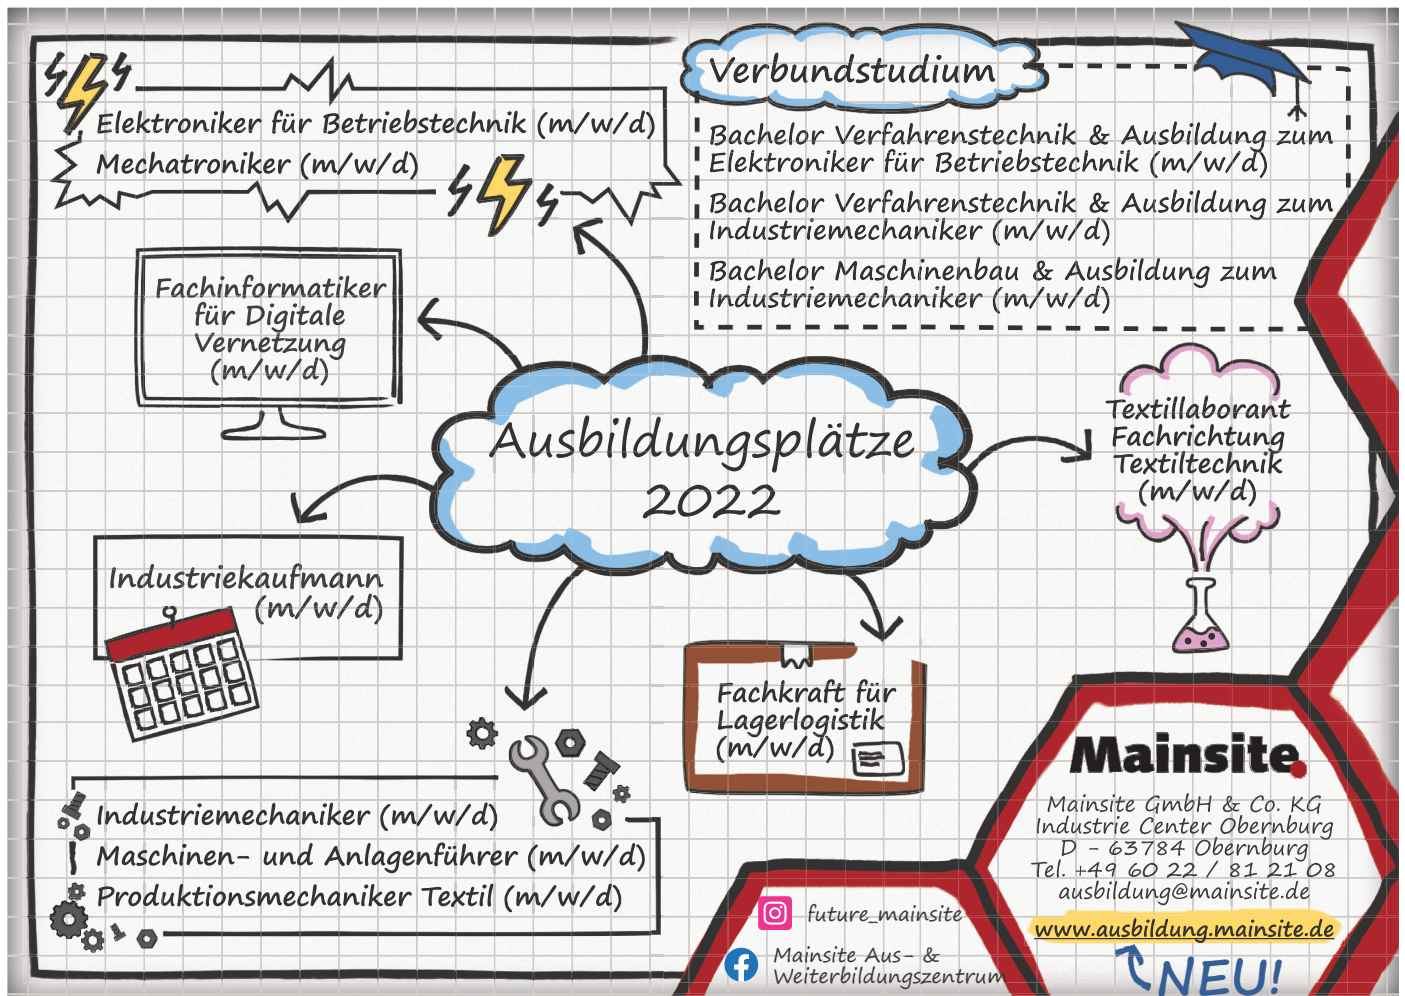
Elektroniker für Betriebstechnik (m/w/d)
Mechatroniker (m/w/d)

Verbundstudium

Bachelor Verfahrenstechnik & Ausbildung zum Elektroniker für Betriebstechnik (m/w/d)

Bachelor Verfahrenstechnik & Ausbildung zum Industriemechaniker (m/w/d)

Bachelor Maschinenbau & Ausbildung zum Industriemechaniker (m/w/d)

Fachinformatiker für Digitale Vernetzung (m/w/d)

Ausbildungsplätze 2022

Textillaborant Fachrichtung Textiltechnik (m/w/d)

Industriekaufmann (m/w/d)

Fachkraft für Lagerlogistik (m/w/d)

Industriemechaniker (m/w/d)
Maschinen- und Anlagenführer (m/w/d)
Produktionsmechaniker Textil (m/w/d)

Mainsite.

Mainsite GmbH & Co. KG
Industrie Center Obernburg
D - 63784 Obernburg
Tel. +49 60 22 / 81 21 08
ausbildung@mainsite.de

www.ausbildung.mainsite.de

NEU!

future_mainsite

Mainsite Aus- & Weiterbildungszentrum